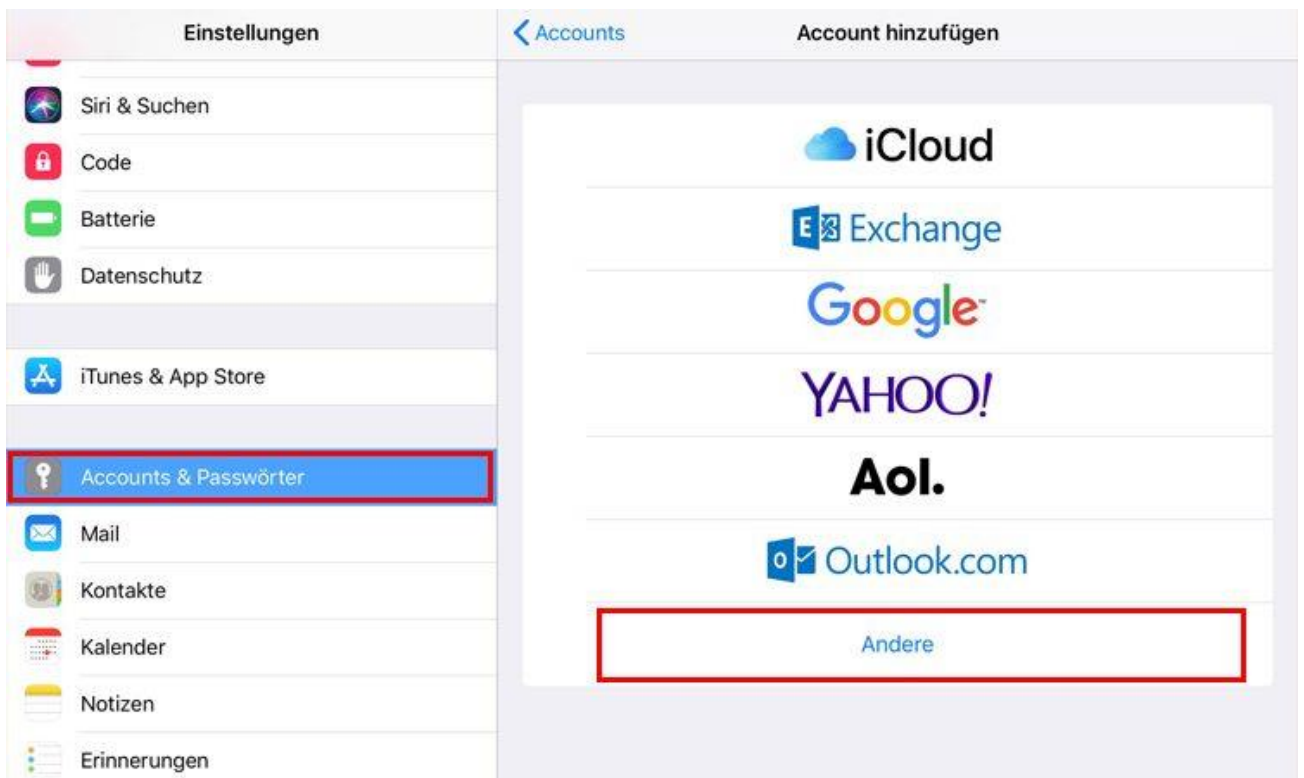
Einstellungen

Siri & Suchen
Code
Batterie
Datenschutz

iTunes & App Store

Accounts & Passwörter
Mail
Kontakte
Kalender
Notizen
Erinnerungen

Accounts

Account hinzufügen

iCloud
Exchange
Google
YAHOO!
Aol.
Outlook.com
Andere